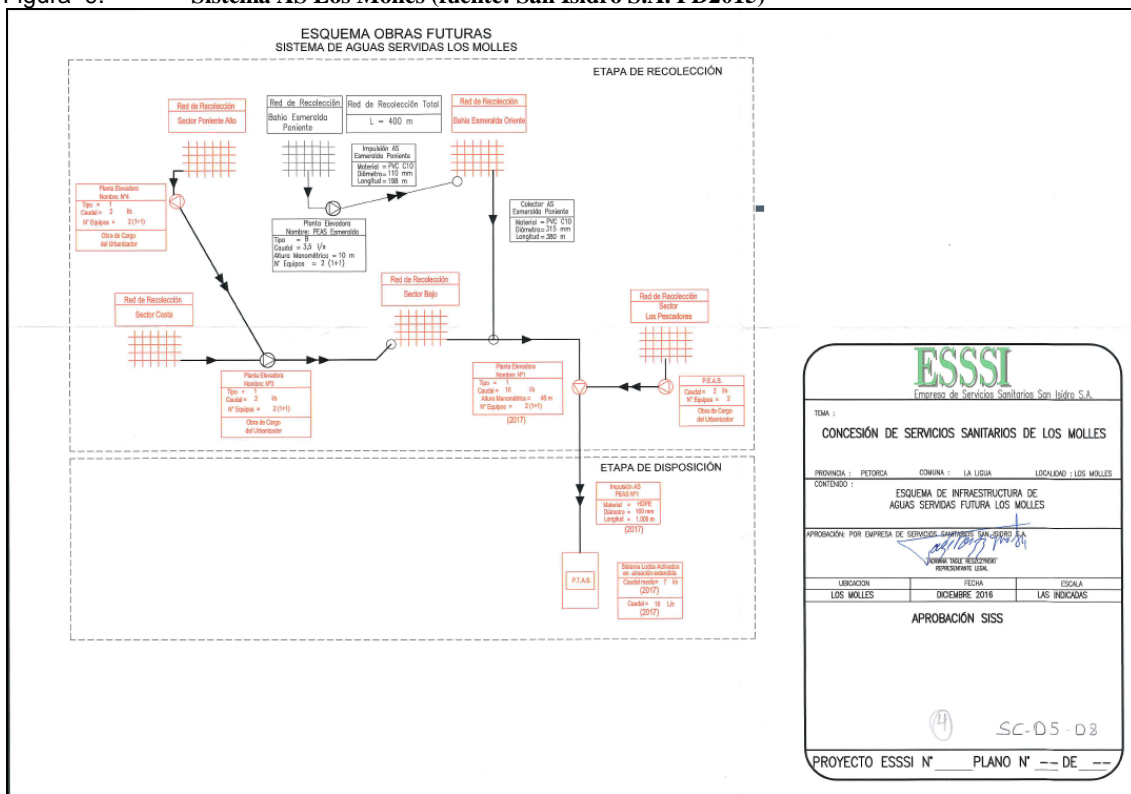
Figura 6: Sistema AS Los Molles (fuente: San Isidro S.A. PD2015)

ESQUEMA OBRAS FUTURAS
SISTEMA DE AGUAS SERVIDAS LOS MOLLES

ETAPA DE RECOLECCIÓN

Red de Recolección
Sector Poniente Alto

Red de Recolección
Bahía Esmeralda Poniente

Red de Recolección Total
L = 400 m

Red de Recolección
Bahía Esmeralda Oriente

Impulsión AS
Esmeralda Poniente
Material = PVC C10
Diámetro = 110 mm
Longitud = 198 m

Planta Elevadora
Nombre: Nº4
Tipo = 1
Caudal = 2 l/s
Nº Equipos = 2 (1+1)
Obra de Cargo del Urbanizador

Planta Elevadora
Nombre: PEAS Esmeralda
Tipo = B
Caudal = 3,5 l/s
Altura Manométrica = 10 m
Nº Equipos = 2 (1+1)

Colector AS
Esmeralda Poniente
Material = PVC C10
Diámetro = 31.5 mm
Longitud = 380 m

Red de Recolección
Sector Costa

Red de Recolección
Sector Bajo

Red de Recolección
Sector
Los Pescadores

Planta Elevadora
Nombre: Nº3
Tipo = 1
Caudal = 2 l/s
Nº Equipos = 2 (1+1)
Obra de Cargo del Urbanizador

Planta Elevadora
Nombre: Nº1
Tipo = 1
Caudal = 10 l/s
Altura Manométrica = 46 m
Nº Equipos = 2 (1+1)
(2017)

P.E.A.S.
Caudal = 2 l/s
Nº Equipos = 2
Obra de Cargo del Urbanizador

ETAPA DE DISPOSICIÓN

Impulsión AS
PEAS Nº1
Material = HDPE
Diámetro = 160 mm
Longitud = 1.000 m
(2017)

P.T.A.S.

Sistema Lodos Activados en aireación extendida
Caudal medio = 7 l/s
(2017)
Caudal = 10 l/s
(2017)

ESSSI
Empresa de Servicios Sanitarios San Isidro S.A.

TEMA :
CONCESIÓN DE SERVICIOS SANITARIOS DE LOS MOLLES

PROVINCIA : PETORCA COMUNA : LA LIGUA LOCALIDAD : LOS MOLLES

CONTENIDO :
ESQUEMA DE INFRAESTRUCTURA DE AGUAS SERVIDAS FUTURA LOS MOLLES

APROBACIÓN : POR EMPRESA DE SERVICIOS SANITARIOS SAN ISIDRO S.A.
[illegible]
REPRESENTANTE LEGAL

| UBICACION | FECHA | ESCALA |
|---|---|---|
| LOS MOLLES | DICIEMBRE 2016 | LAS INDICADAS |

APROBACIÓN SISS

4
SC-05-08

PROYECTO ESSSI Nº ____ PLANO Nº -- DE --